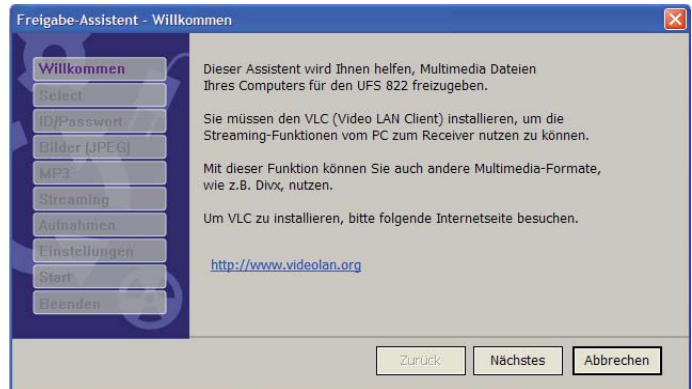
Freigabe-Assistent - Willkommen

Willkommen
Select
ID/Passwort
Bilder (JPEG)
MP3
Streaming
Aufnahmen
Einstellungen
Start
Beenden

Dieser Assistent wird Ihnen helfen, Multimedia Dateien Ihres Computers für den UFS 822 freizugeben.

Sie müssen den VLC (Video LAN Client) installieren, um die Streaming-Funktionen vom PC zum Receiver nutzen zu können.

Mit dieser Funktion können Sie auch andere Multimedia-Formate, wie z.B. Divx, nutzen.

Um VLC zu installieren, bitte folgende Internetseite besuchen.

http://www.videolan.org

Zurück
Nächstes
Abbrechen